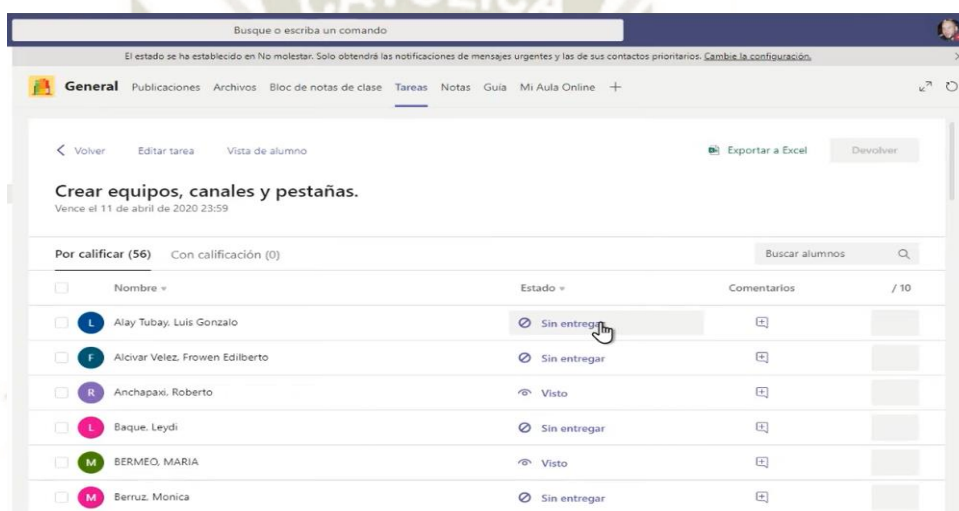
Busque o escriba un comando

El estado se ha establecido en No molestar. Solo obtendrá las notificaciones de mensajes urgentes y las de sus contactos prioritarios. Cambie la configuración.

General Publicaciones Archivos Bloc de notas de clase Tareas Notas Guía Mi Aula Online +

< Volver Editar tarea Vista de alumno

Exportar a Excel Devolver

Crear equipos, canales y pestañas.
Vence el 11 de abril de 2020 23:59

Por calificar (56) Con calificación (0)

Buscar alumnos

| | Nombre | Estado | Comentarios | / 10 |
|---|---|---|---|---|
| L | Alay Tubay, Luis Gonzalo | Sin entregar | | |
| F | Alcivar Velez, Frowen Edilberto | Sin entregar | | |
| R | Anchapaxi, Roberto | Visto | | |
| L | Baque, Leydi | Sin entregar | | |
| M | BERMEO, MARIA | Visto | | |
| M | Berruz, Monica | Sin entregar | | |